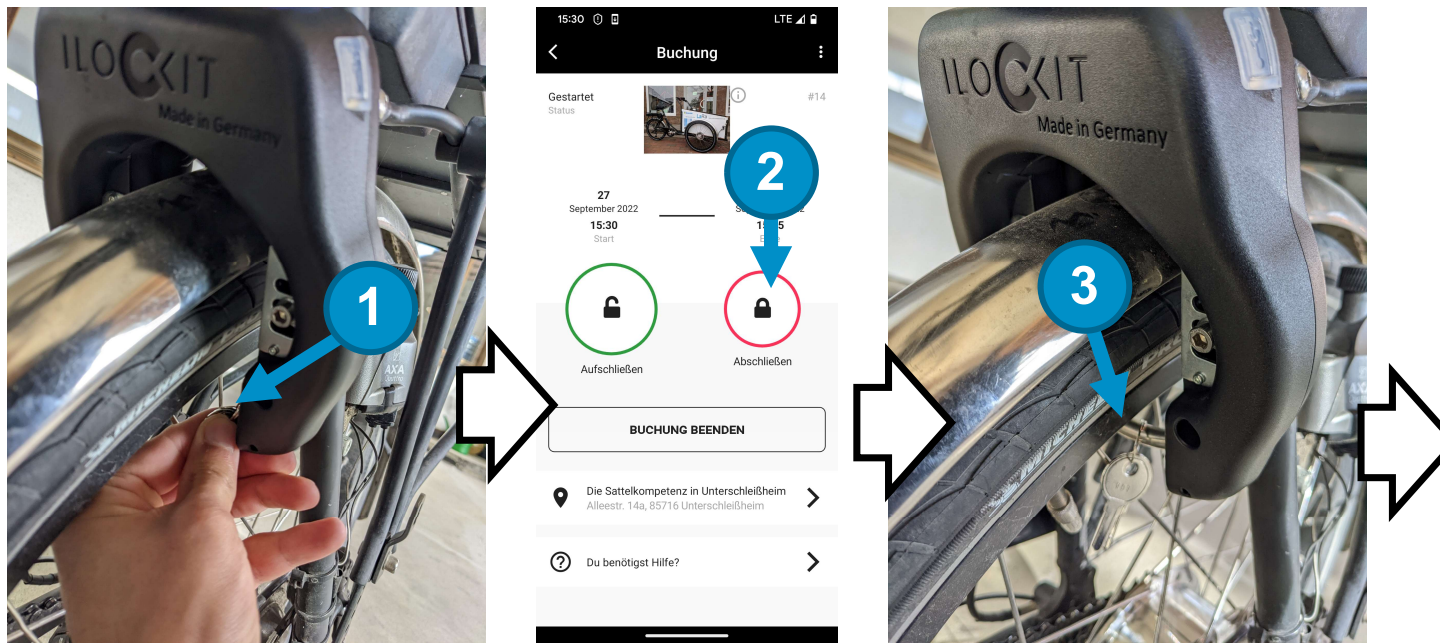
ILOCKIT
Made in Germany

1

AXA

15:30 LTE

Buchung

Gestartet
Status

#14

2

27
September 2022
15:30
Start

S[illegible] 2
1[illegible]5
E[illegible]

Aufschließen

Abschließen

BUCHUNG BEENDEN

Die Sattelkompetenz in Unterschleißheim
Alleestr. 14a, 85716 Unterschleißheim

Du benötigst Hilfe?

ILOCKIT
Made in Germany

3

AXA